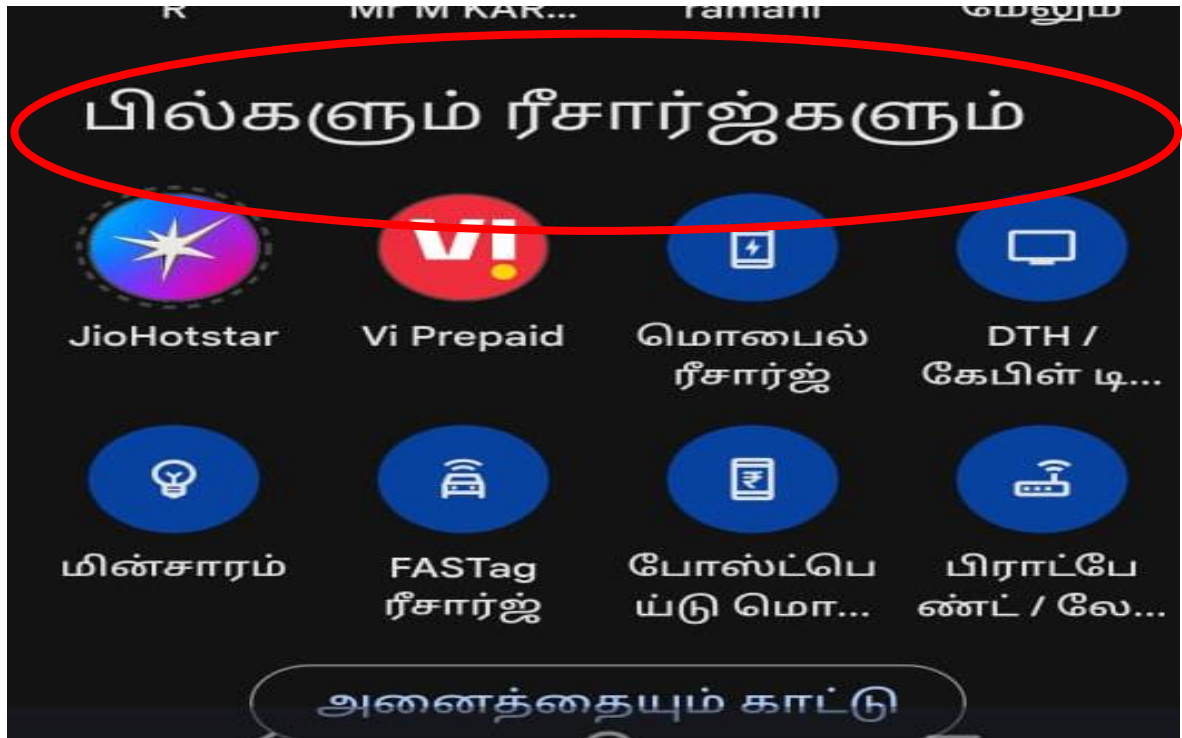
R Mr M KAR... ramani மேலும்

பில்களும் ரீசார்ஜ்களும்

JioHotstar

Vi Prepaid

மொபைல் ரீசார்ஜ்

DTH / கேபிள் டி...

மின்சாரம்

FASTag ரீசார்ஜ்

போஸ்ட்பெய்டு மொ...

பிராட்பேண்ட் / லே...

அனைத்தையும் காட்டு